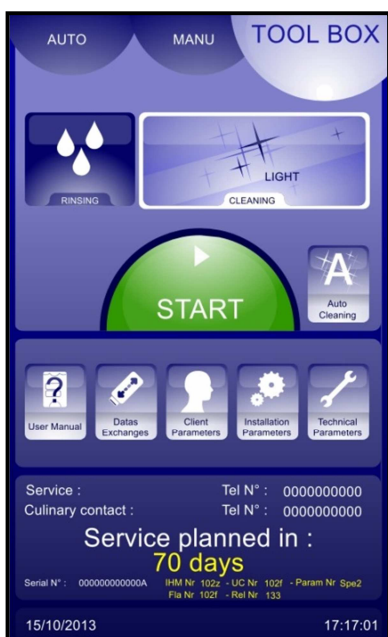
AUTO MANU TOOL BOX

RINSING

LIGHT
CLEANING

START

Auto Cleaning

User Manual
Datas Exchanges
Client Parameters
Installation Parameters
Technical Parameters

Service : Tel N° : 0000000000
Culinary contact : Tel N° : 0000000000

Service planned in :
70 days

Serial N° : 000000000000A IHM Nr 102z - UC Nr 102f - Param Nr Spe2
Fla Nr 102f - Rel Nr 133

15/10/2013 17:17:01